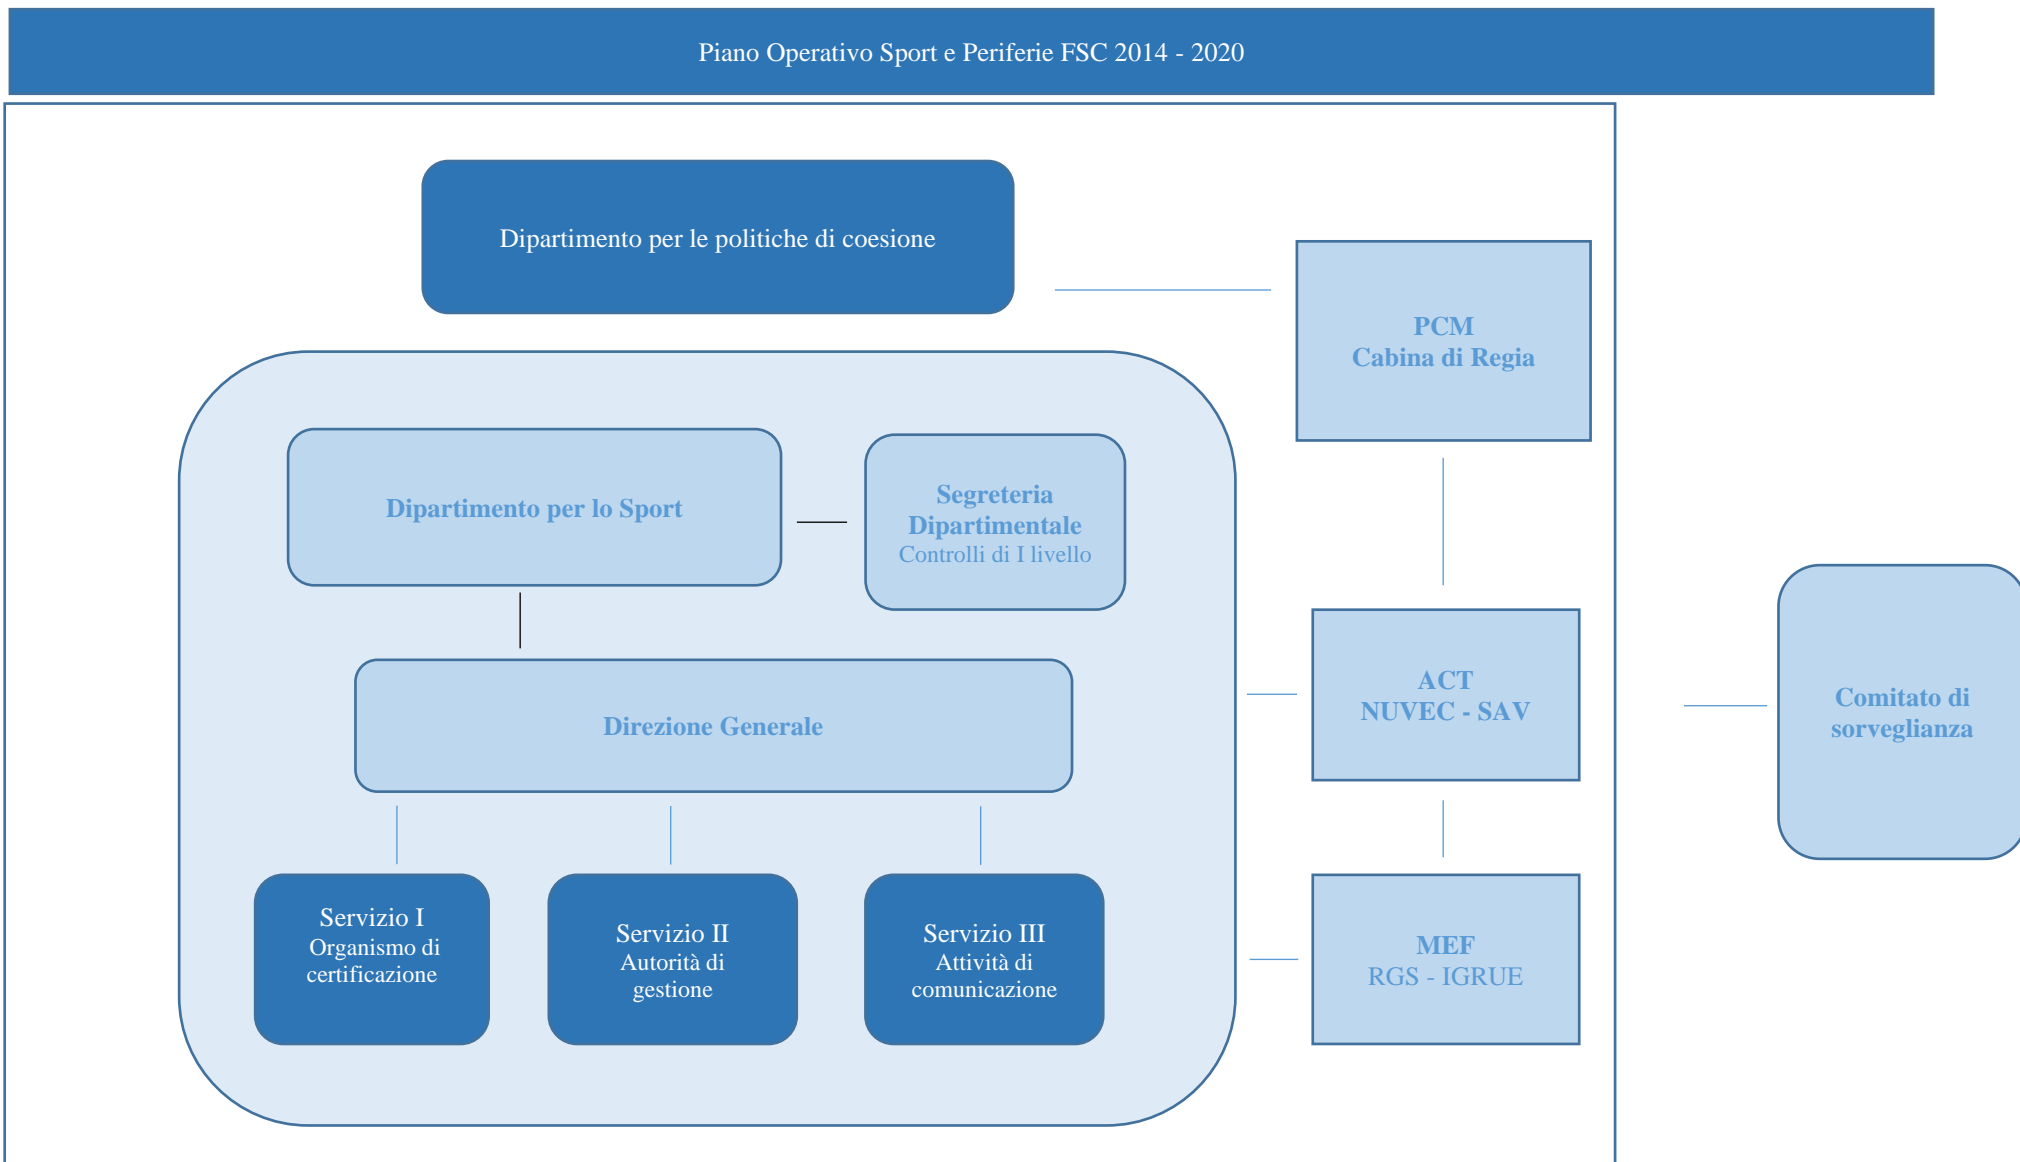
Piano Operativo Sport e Periferie FSC 2014 - 2020

Dipartimento per le politiche di coesione

PCM
Cabina di Regia

Dipartimento per lo Sport

Segreteria Dipartimentale
Controlli di I livello

Direzione Generale

ACT
NUVEC - SAV

Comitato di sorveglianza

Servizio I
Organismo di certificazione

Servizio II
Autorità di gestione

Servizio III
Attività di comunicazione

MEF
RGS - IGRUE